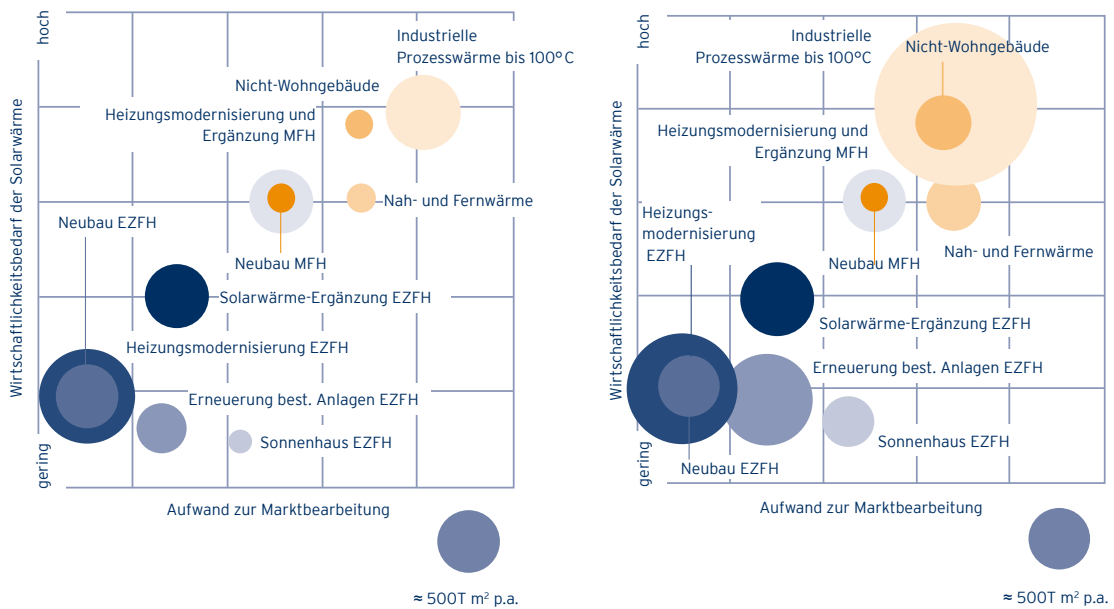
hoch

Wirtschaftlichkeitsbedarf der Solarwärme

gering

Industrielle Prozesswärme bis 100°C

Nicht-Wohngebäude

Heizungsmodernisierung und Ergänzung MFH

Nah- und Fernwärme

Neubau EZFH

Neubau MFH

Solarwärme-Ergänzung EZFH

Heizungsmodernisierung EZFH

Erneuerung best. Anlagen EZFH

Sonnenhaus EZFH

Aufwand zur Marktbearbeitung

≈ 500T m² p.a.

hoch

Wirtschaftlichkeitsbedarf der Solarwärme

gering

Industrielle Prozesswärme bis 100°C

Nicht-Wohngebäude

Heizungsmodernisierung und Ergänzung MFH

Heizungsmodernisierung EZFH

Neubau MFH

Nah- und Fernwärme

Solarwärme-Ergänzung EZFH

Erneuerung best. Anlagen EZFH

Sonnenhaus EZFH

Neubau EZFH

Aufwand zur Marktbearbeitung

≈ 500T m² p.a.